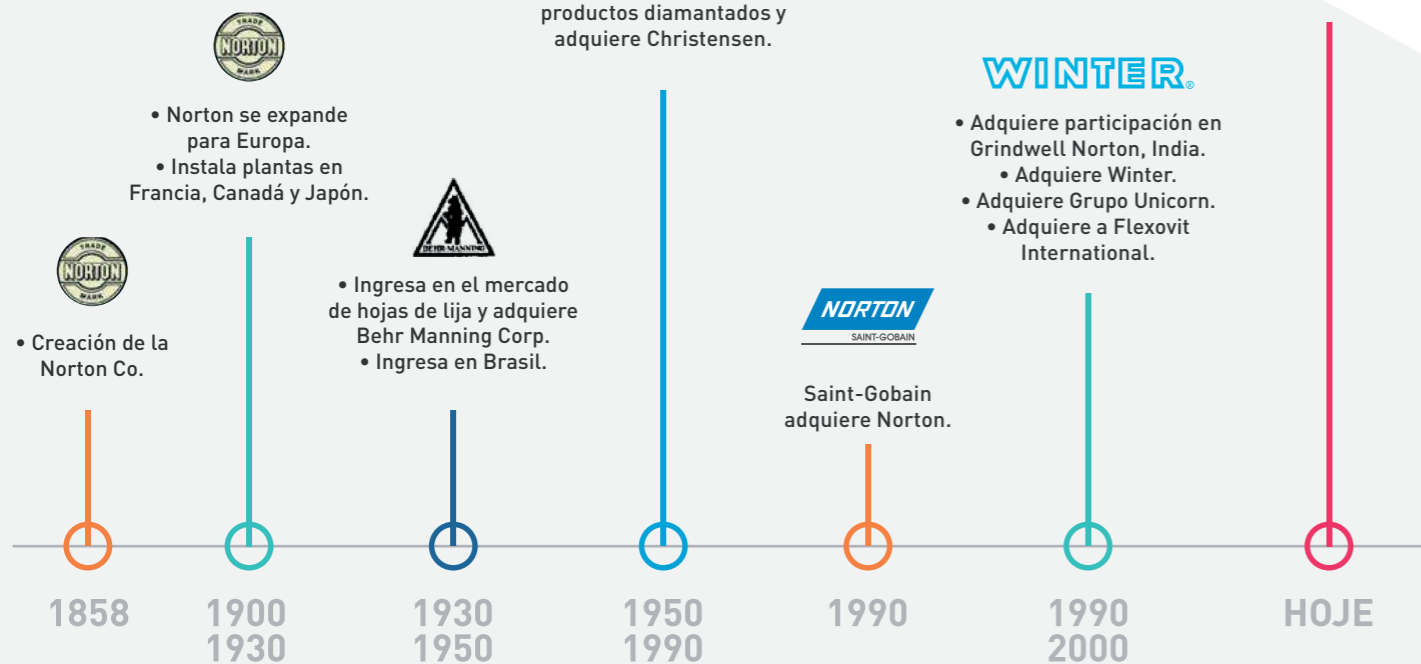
productos diamantados y adquiere Christensen.

TRADE
NORTON
MARK

• Norton se expande para Europa.
• Instala plantas en Francia, Canadá y Japón.

BEHR MANNING

• Ingresa en el mercado de hojas de lija y adquiere Behr Manning Corp.
• Ingresa en Brasil.

TRADE
NORTON
MARK

• Creación de la Norton Co.

WINTER®

• Adquiere participación en Grindwell Norton, India.
• Adquiere Winter.
• Adquiere Grupo Unicorn.
• Adquiere a Flexovit International.

NORTON
SAINT-GOBAIN

Saint-Gobain adquiere Norton.

1858

1900
1930

1930
1950

1950
1990

1990

1990
2000

HOJE